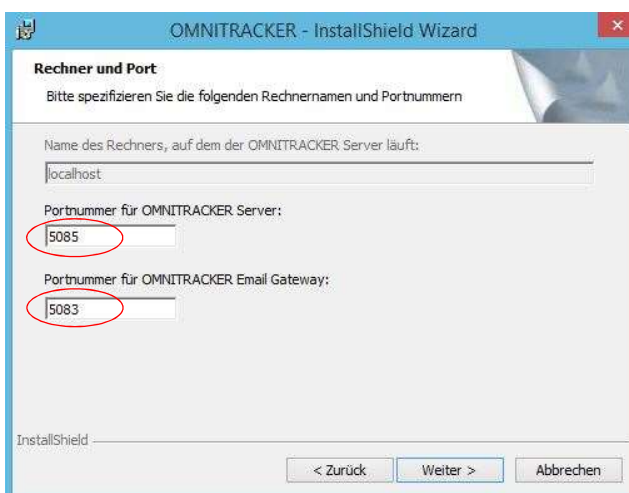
OMNITRACKER - InstallShield Wizard

Rechner und Port

Bitte spezifizieren Sie die folgenden Rechnernamen und Portnummern

Name des Rechners, auf dem der OMNITRACKER Server läuft:

localhost

Portnummer für OMNITRACKER Server:

5085

Portnummer für OMNITRACKER Email Gateway:

5083

InstallShield

< Zurück

Weiter >

Abbrechen